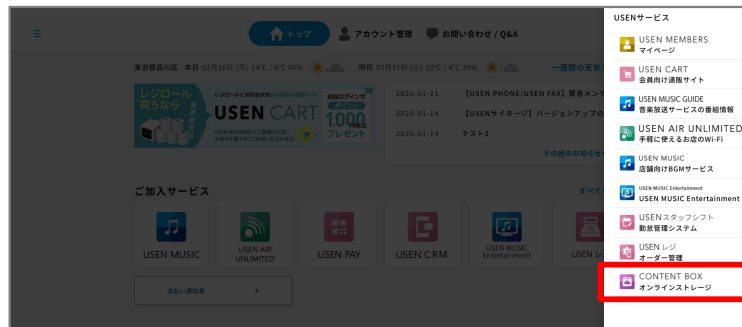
トップ　アカウント管理　お問い合わせ / Q&A

東京都品川区 本日 02月16日(月) 14℃ / 6℃ 40%　明日 02月17日(火) 10℃ / 4℃ 30%　一週間の天気

レジロールを買うなら　レジロールと消耗品が買える業務用通販サイト　USEN CART　USEN MEMBERS にご登録の方は、手続き不要ですぐにご利用いただけます。　初回ログインで ポイント 1,000円分 プレゼント

2026-01-21　【USEN PHONE/USEN FAX】 緊急メンテ
2026-01-14　【USENサイネージ】 バージョンアップの
2026-01-14　テスト2

その他のお知らせ

ご加入サービス　すべて

USEN MUSIC　USEN AIR UNLIMITED　USEN PAY　USEN CRM　USEN MUSIC Entertainment　USEN レ

未払い請求書

USENサービス

USEN MEMBERS
マイページ

USEN CART
会員向け通販サイト

USEN MUSIC GUIDE
音楽放送サービスの番組情報

USEN AIR UNLIMITED
手軽に使えるお店のWi-Fi

USEN MUSIC
店舗向けBGMサービス

USEN MUSIC Entertainment
USEN MUSIC Entertainment

USENスタッフシフト
勤怠管理システム

USEN レジ
オーダー管理

CONTENT BOX
オンラインストレージ